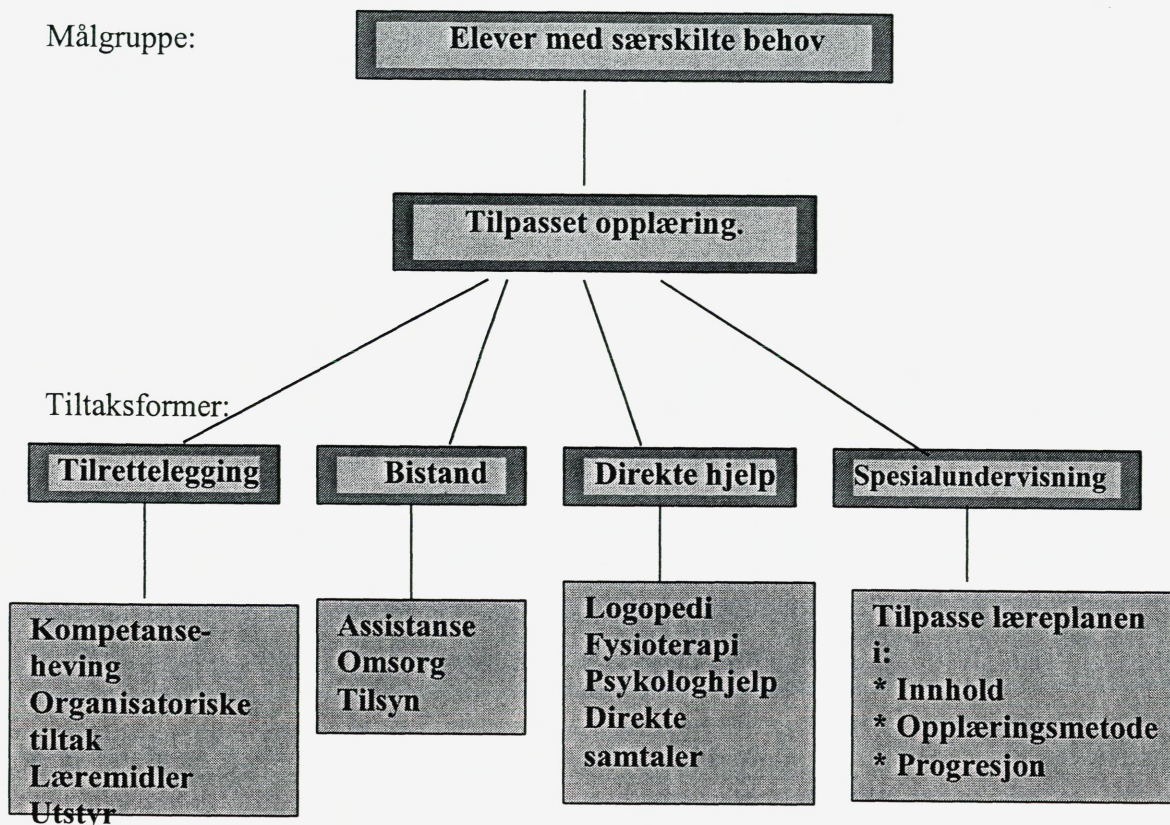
Målgruppe:

Elever med særskilte behov

Tilpasset opplæring.

Tiltaksformer:

Tilrettelegging

Bistand

Direkte hjelp

Spesialundervisning

Kompetanseheving
Organisatoriske tiltak
Læremidler
Utstyr

Assistanse
Omsorg
Tilsyn

Logopedi
Fysioterapi
Psykologhjelp
Direkte samtaler

Tilpasse læreplanen i:
* Innhold
* Opplæringsmetode
* Progresjon